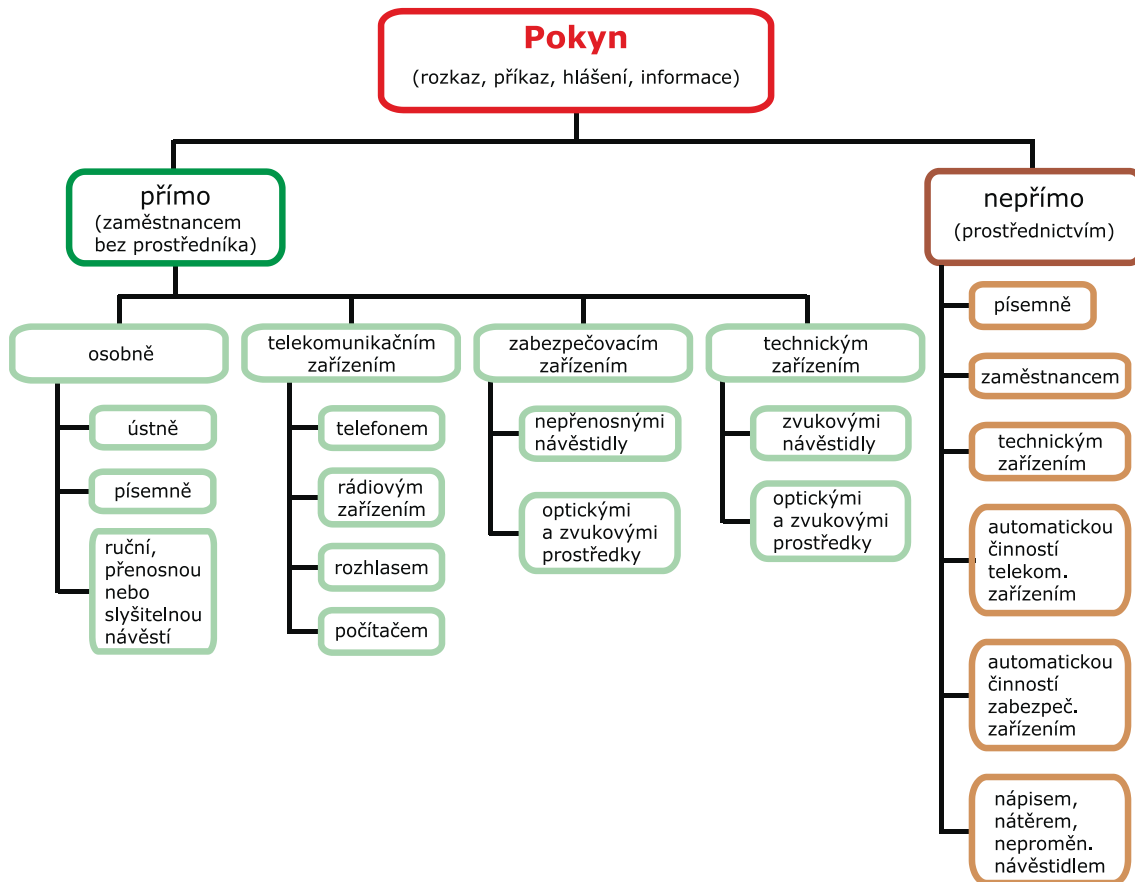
Pokyn
(rozkaz, příkaz, hlášení, informace)

přímo
(zaměstnancem bez prostředníka)

osobně

ústně

písemně

ruční, přenosnou nebo slyšitelnou návěstí

telekomunikačním zařízením

telefonem

rádiovým zařízením

rozhlasem

počítačem

zabezpečovacím zařízením

nepřenosnými návěstidly

optickými a zvukovými prostředky

technickým zařízením

zvukovými návěstidly

optickými a zvukovými prostředky

nepřímo
(prostřednictvím)

písemně

zaměstnancem

technickým zařízením

automatickou činností telekom. zařízením

automatickou činností zabezpeč. zařízením

nápisem, nátěrem, neproměn. návěstidlem